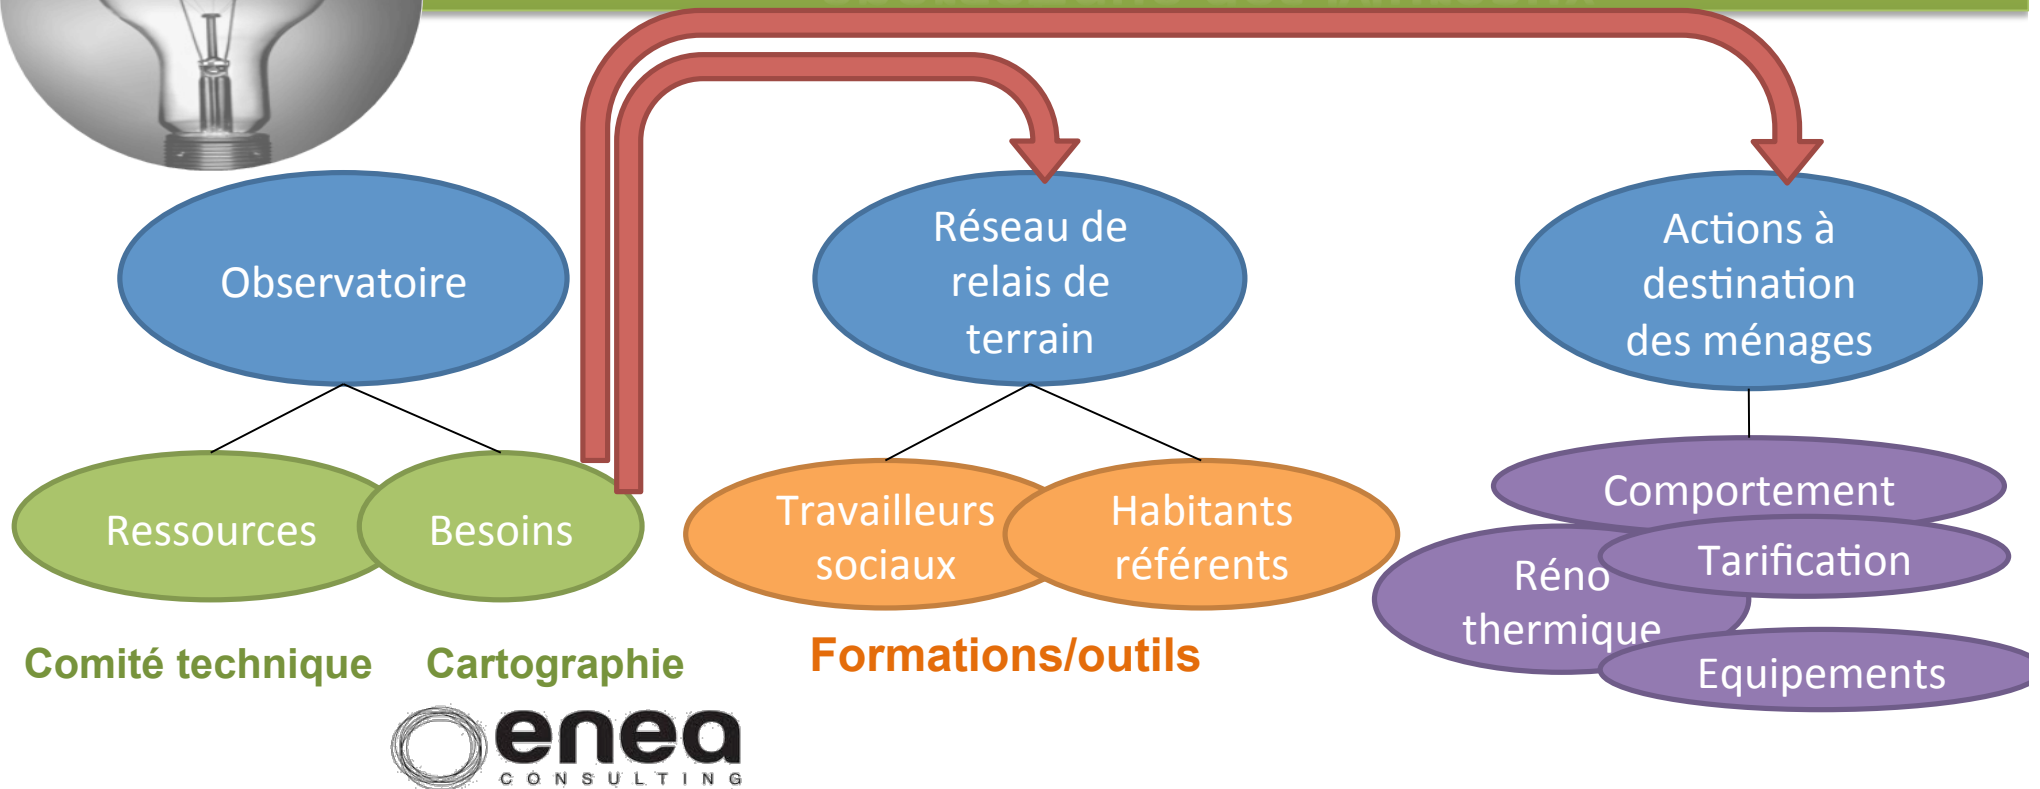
Observatoire

Ressources

Besoins

Comité technique

Cartographie

Réseau de relais de terrain

Travailleurs sociaux

Habitants référents

Formations/outils

Actions à destination des ménages

Comportement

Réno thermique

Tarification

Equipements

enea CONSULTING